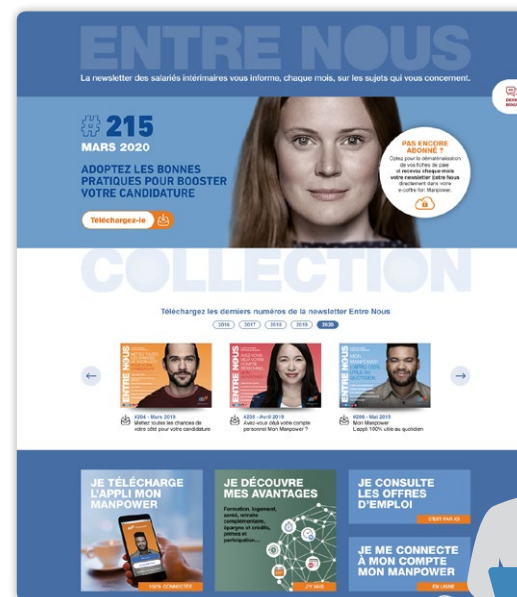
ENTRE NOUS

La newsletter des salariés intérimaires vous informe, chaque mois, sur les sujets qui vous concernent.

#215
MARS 2020

ADOPTEZ LES BONNES PRATIQUES POUR BOOSTER VOTRE CANDIDATURE

Téléchargez-le

PAS ENCORE ABONNÉ ?
Optez pour la dématérialisation de vos fiches de paie et recevez chaque mois votre newsletter Entre Nous directement dans votre e-coffre-fort Manpower.

COLLECTION

Téléchargez les derniers numéros de la newsletter Entre Nous

2016 2017 2018 2019 2020

#204 - Mars 2019
Mettez toutes les chances de votre côté pour votre candidature

#205 - Avril 2019
Avez-vous déjà votre compte personnel Mon Manpower ?

#206 - Mai 2019
Mon Manpower
L'appli 100% utile au quotidien

JE TÉLÉCHARGE L'APPLI MON MANPOWER

100% CONNECTÉ

JE DÉCOUVRE MES AVANTAGES

Formation, logement, santé, mutuelle complémentaire, épargne et crédits, primes et participation...

J'Y VAIS

JE CONSULTE LES OFFRES D'EMPLOI

C'EST PAR ICI

JE ME CONNECTE À MON COMPTE MON MANPOWER

EN LIGNE